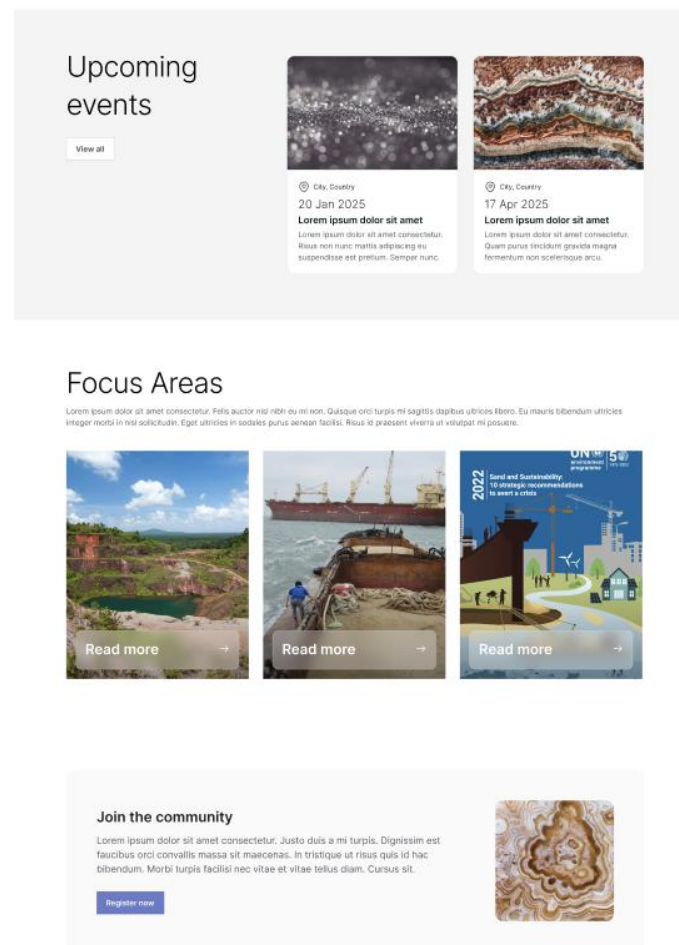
Upcoming events

View all

City, Country

20 Jan 2025

Lorem ipsum dolor sit amet

Lorem ipsum dolor sit amet consectetur. Risus non nunc mattis adipiscing eu suspendisse est pretium. Semper nunc.

City, Country

17 Apr 2025

Lorem ipsum dolor sit amet

Lorem ipsum dolor sit amet consectetur. Quam purus tincidunt gravida magna fermentum non scelerisque arcu.

Focus Areas

Lorem ipsum dolor sit amet consectetur. Felis auctor nisl nibh eu mi non. Quisque orci turpis mi sagittis dapibus ultrices libero. Eu mauris bibendum ultricies integer morbi in nisi sollicitudin. Eget ultricies in sodales purus aenean facilisi. Risus id praesent viverra ut volutpat mi posuere.

Read more

Read more

2022

UN environment programme

50

Sand and Sustainability: 10 strategic recommendations to avert a crisis

Read more

Join the community

Lorem ipsum dolor sit amet consectetur. Justo duis a mi turpis. Dignissim est faucibus orci convallis massa sit maecenas. In tristique ut risus quis id hac bibendum. Morbi turpis facilisi nec vitae et vitae tellus diam. Cursus sit.

Register now